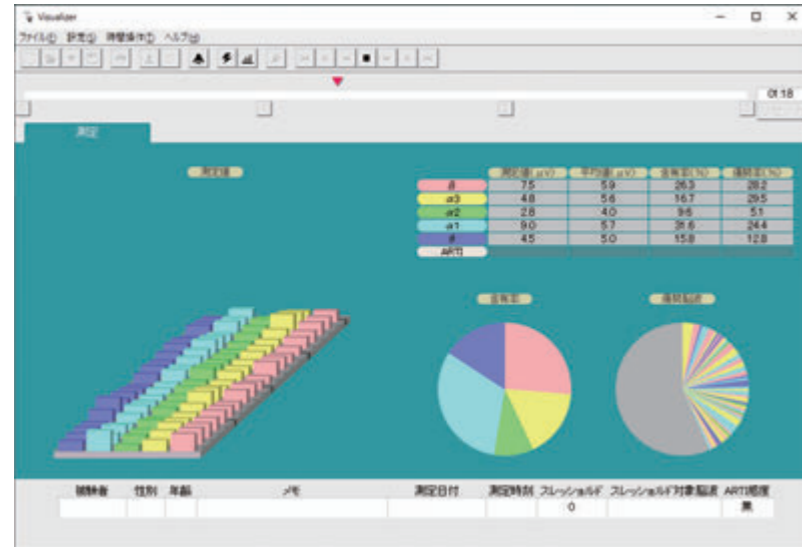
Visualizer
ファイル(F) 設定(S) 時間操作(T) ヘルプ(H)

01:18

測定

測定値

|  | 測定値(μV) | 平均値(μV) | 含有率(%) | 優勢率(%) |
|---|---|---|---|---|
| β | 7.5 | 5.9 | 26.3 | 28.2 |
| α3 | 4.8 | 5.6 | 16.7 | 29.5 |
| α2 | 2.8 | 4.0 | 9.6 | 5.1 |
| α1 | 9.0 | 5.7 | 31.6 | 24.4 |
| θ | 4.5 | 5.0 | 15.8 | 12.8 |
| ARTI |  |  |  |  |

含有率

優勢脳波

| 被験者 | 性別 | 年齢 | メモ | 測定日付 | 測定時刻 | スレッショルド | スレッショルド対象脳波 | ARTI感度 |
|---|---|---|---|---|---|---|---|---|
|  |  |  |  |  |  | 0 |  | 無 |